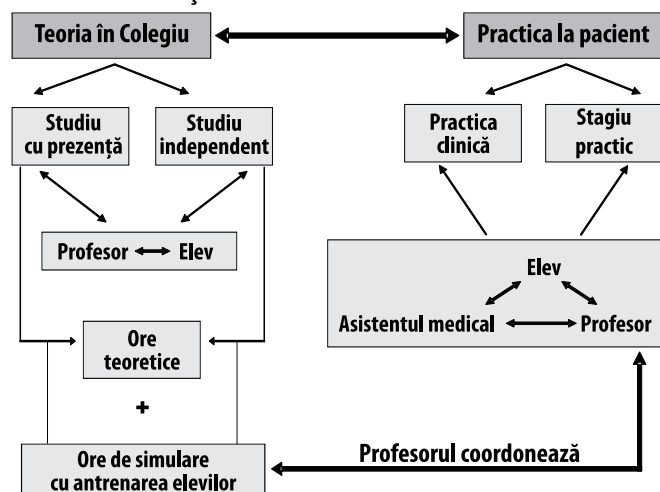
Teoria în Colegiu

Practica la pacient

Studiu cu prezență

Studiu independent

Practica clinică

Stagiu practic

Profesor Elev

Elev

Asistentul medical Profesor

Ore teoretice

+

Ore de simulare cu antrenarea elevilor

Profesorul coordonează